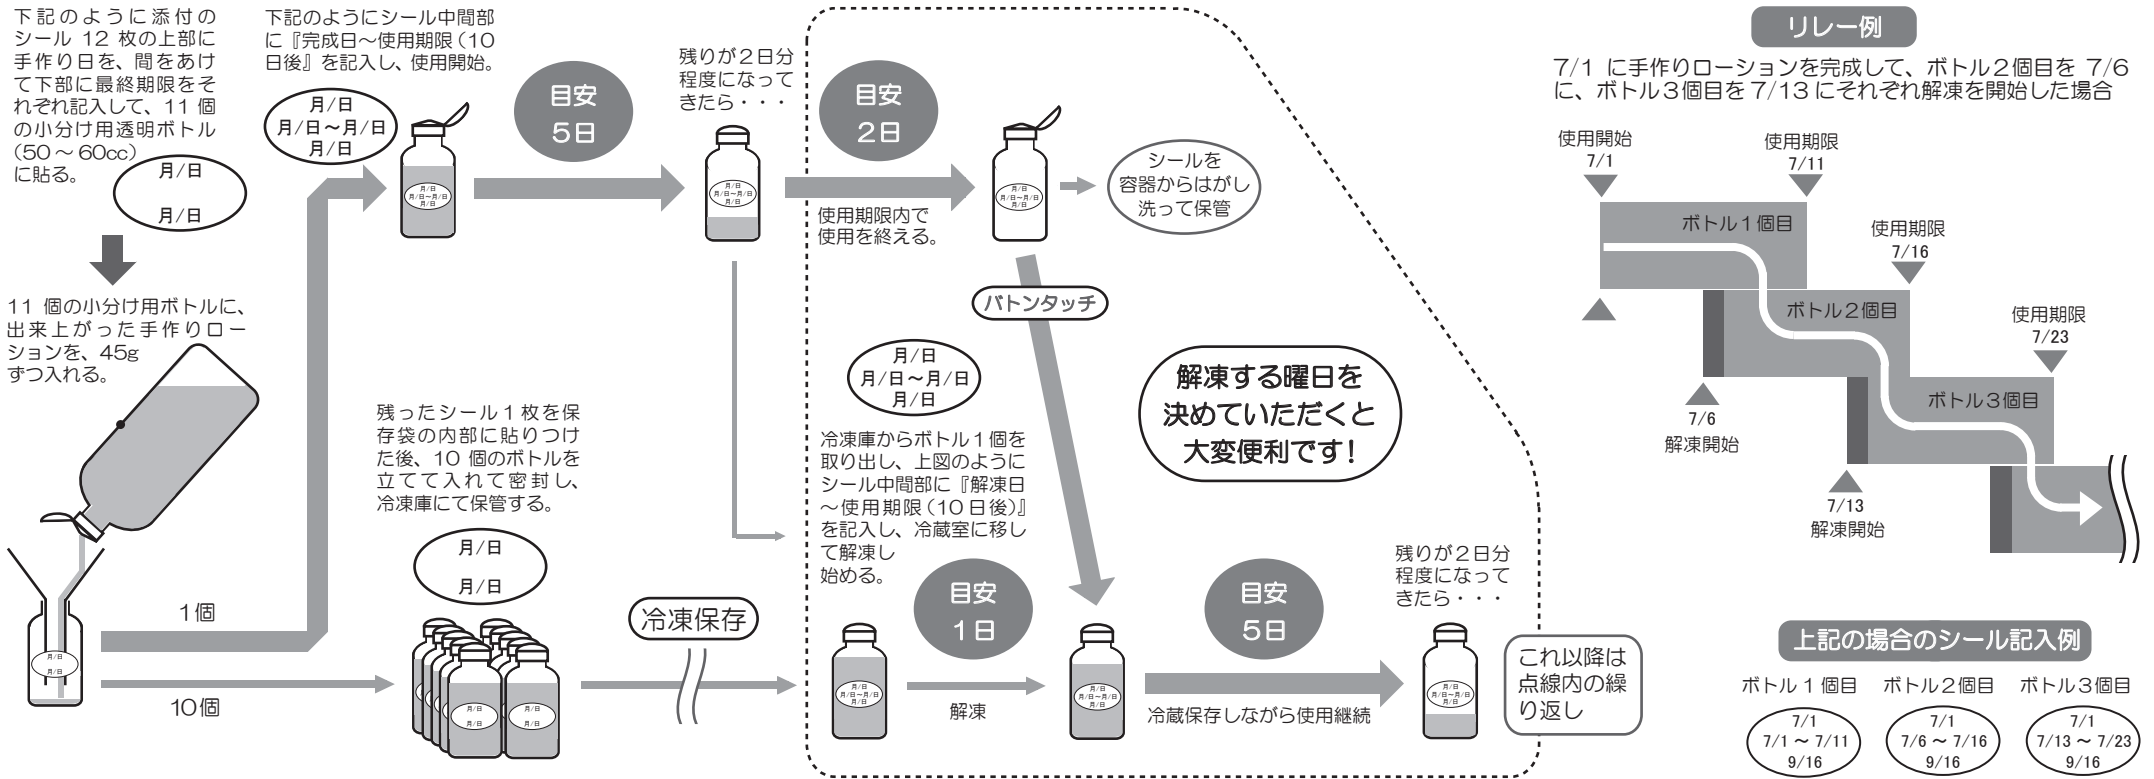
下記のように添付のシール 12 枚の上部に手作り日を、間をあけて下部に最終期限をそれぞれ記入して、11 個の小分け用透明ボトル（50 ～ 60cc）に貼る。

月/日
月/日

11 個の小分け用ボトルに、出来上がった手作りローションを、45g ずつ入れる。

月/日
月/日

1個

10個

下記のようにシール中間部に『完成日～使用期限（10日後』を記入し、使用開始。

月/日
月/日～月/日
月/日

月/日
月/日～月/日
月/日

目安
5日

残りが２日分程度になってきたら・・・

月/日
月/日～月/日
月/日

目安
2日

使用期限内で使用を終える。

月/日
月/日～月/日
月/日

シールを容器からはがし洗って保管

バトンタッチ

残ったシール１枚を保存袋の内部に貼りつけた後、10 個のボトルを立てて入れて密封し、冷凍庫にて保管する。

月/日
月/日

月/日
月/日

月/日
月/日

冷凍保存

月/日
月/日～月/日
月/日

冷凍庫からボトル１個を取り出し、上図のようにシール中間部に『解凍日～使用期限（10 日後）』を記入し、冷蔵室に移して解凍し始める。

解凍する曜日を決めていただくと大変便利です！

月/日
月/日～月/日
月/日

目安
1日

解凍

月/日
月/日～月/日
月/日

目安
5日

冷蔵保存しながら使用継続

残りが２日分程度になってきたら・・・

月/日
月/日～月/日
月/日

これ以降は点線内の繰り返し

リレー例

7/1 に手作りローションを完成して、ボトル2個目を 7/6 に、ボトル３個目を 7/13 にそれぞれ解凍を開始した場合

使用開始
7/1

使用期限
7/11

ボトル１個目

使用期限
7/16

ボトル２個目

使用期限
7/23

ボトル３個目

7/6
解凍開始

7/13
解凍開始

上記の場合のシール記入例

ボトル１個目　ボトル２個目　ボトル３個目

7/1
7/1 ～ 7/11
9/16

7/1
7/6 ～ 7/16
9/16

7/1
7/13 ～ 7/23
9/16